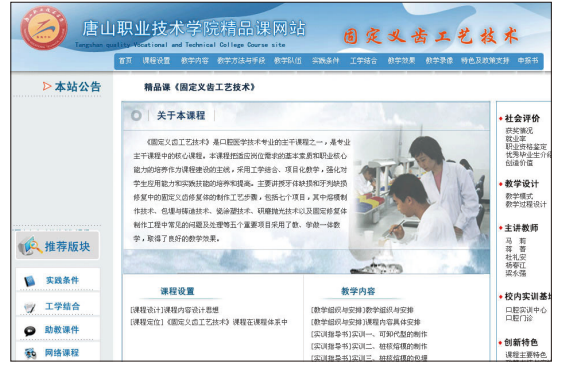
唐山职业技术学院精品课网站
Tangshan quality Vocational and Technical College Course site
固定义齿工艺技术

首页 课程设置 教学内容 教学方法与手段 教学队伍 实践条件 工学结合 教学效果 教学录像 特色及政策支持 申报书

▷本站公告

精品课《固定义齿工艺技术》

关于本课程

《固定义齿工艺技术》是口腔医学技术专业的主干课程之一，是专业主干课程中的核心课程。本课程把适应岗位需求的基本素质和职业核心能力的培养作为课程建设的主线，采用工学结合、项目化教学，强化对学生应用能力和实践技能的培养和提高。主要讲授牙体缺损和牙列缺损修复中的固定义齿修复体的制作工艺步骤，包括七个项目，其中熔模制作技术、包埋与铸造技术、瓷涂塑技术、研磨抛光技术以及固定修复体制作工程中常见的问题及处理等五个重要项目采用了教、学做一体教学，取得了良好的教学效果。

课程设置
[课程设计]课程内容设计思想
[课程定位]《固定义齿工艺技术》课程在课程体系中

教学内容
[教学组织与安排]教学组织与安排
[教学组织与安排]课程内容具体安排
[实训指导书]实训一、可卸代型的制作
[实训指导书]实训二、嵌体熔模的制作
[实训指导书]实训三、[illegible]

推荐版块
实践条件
工学结合
助教课件
网络课程

社会评价
获奖情况
就业率
职业资格鉴定
优秀毕业生介绍
创新阶值

教学设计
教学模式
教学过程设计

主讲教师
马 莉
蒋 菁
杜礼安
杨春江
梁永强

校内实训基地
口腔实训中心
口腔门诊

创新特色
课程主要特色